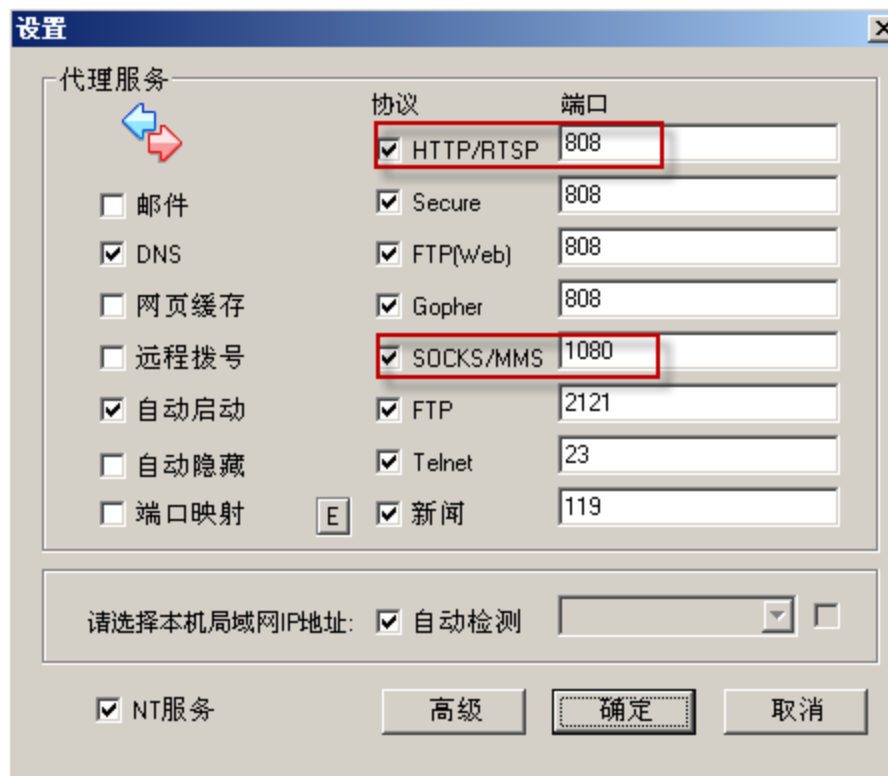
设置

代理服务

协议 端口

☑ HTTP/RTSP 808

☐ 邮件 ☑ Secure 808

☑ DNS ☑ FTP(Web) 808

☐ 网页缓存 ☑ Gopher 808

☐ 远程拨号 ☑ SOCKS/MMS 1080

☑ 自动启动 ☑ FTP 2121

☐ 自动隐藏 ☑ Telnet 23

☐ 端口映射 E ☑ 新闻 119

请选择本机局域网IP地址: ☑ 自动检测

☑ NT服务 高级 确定 取消